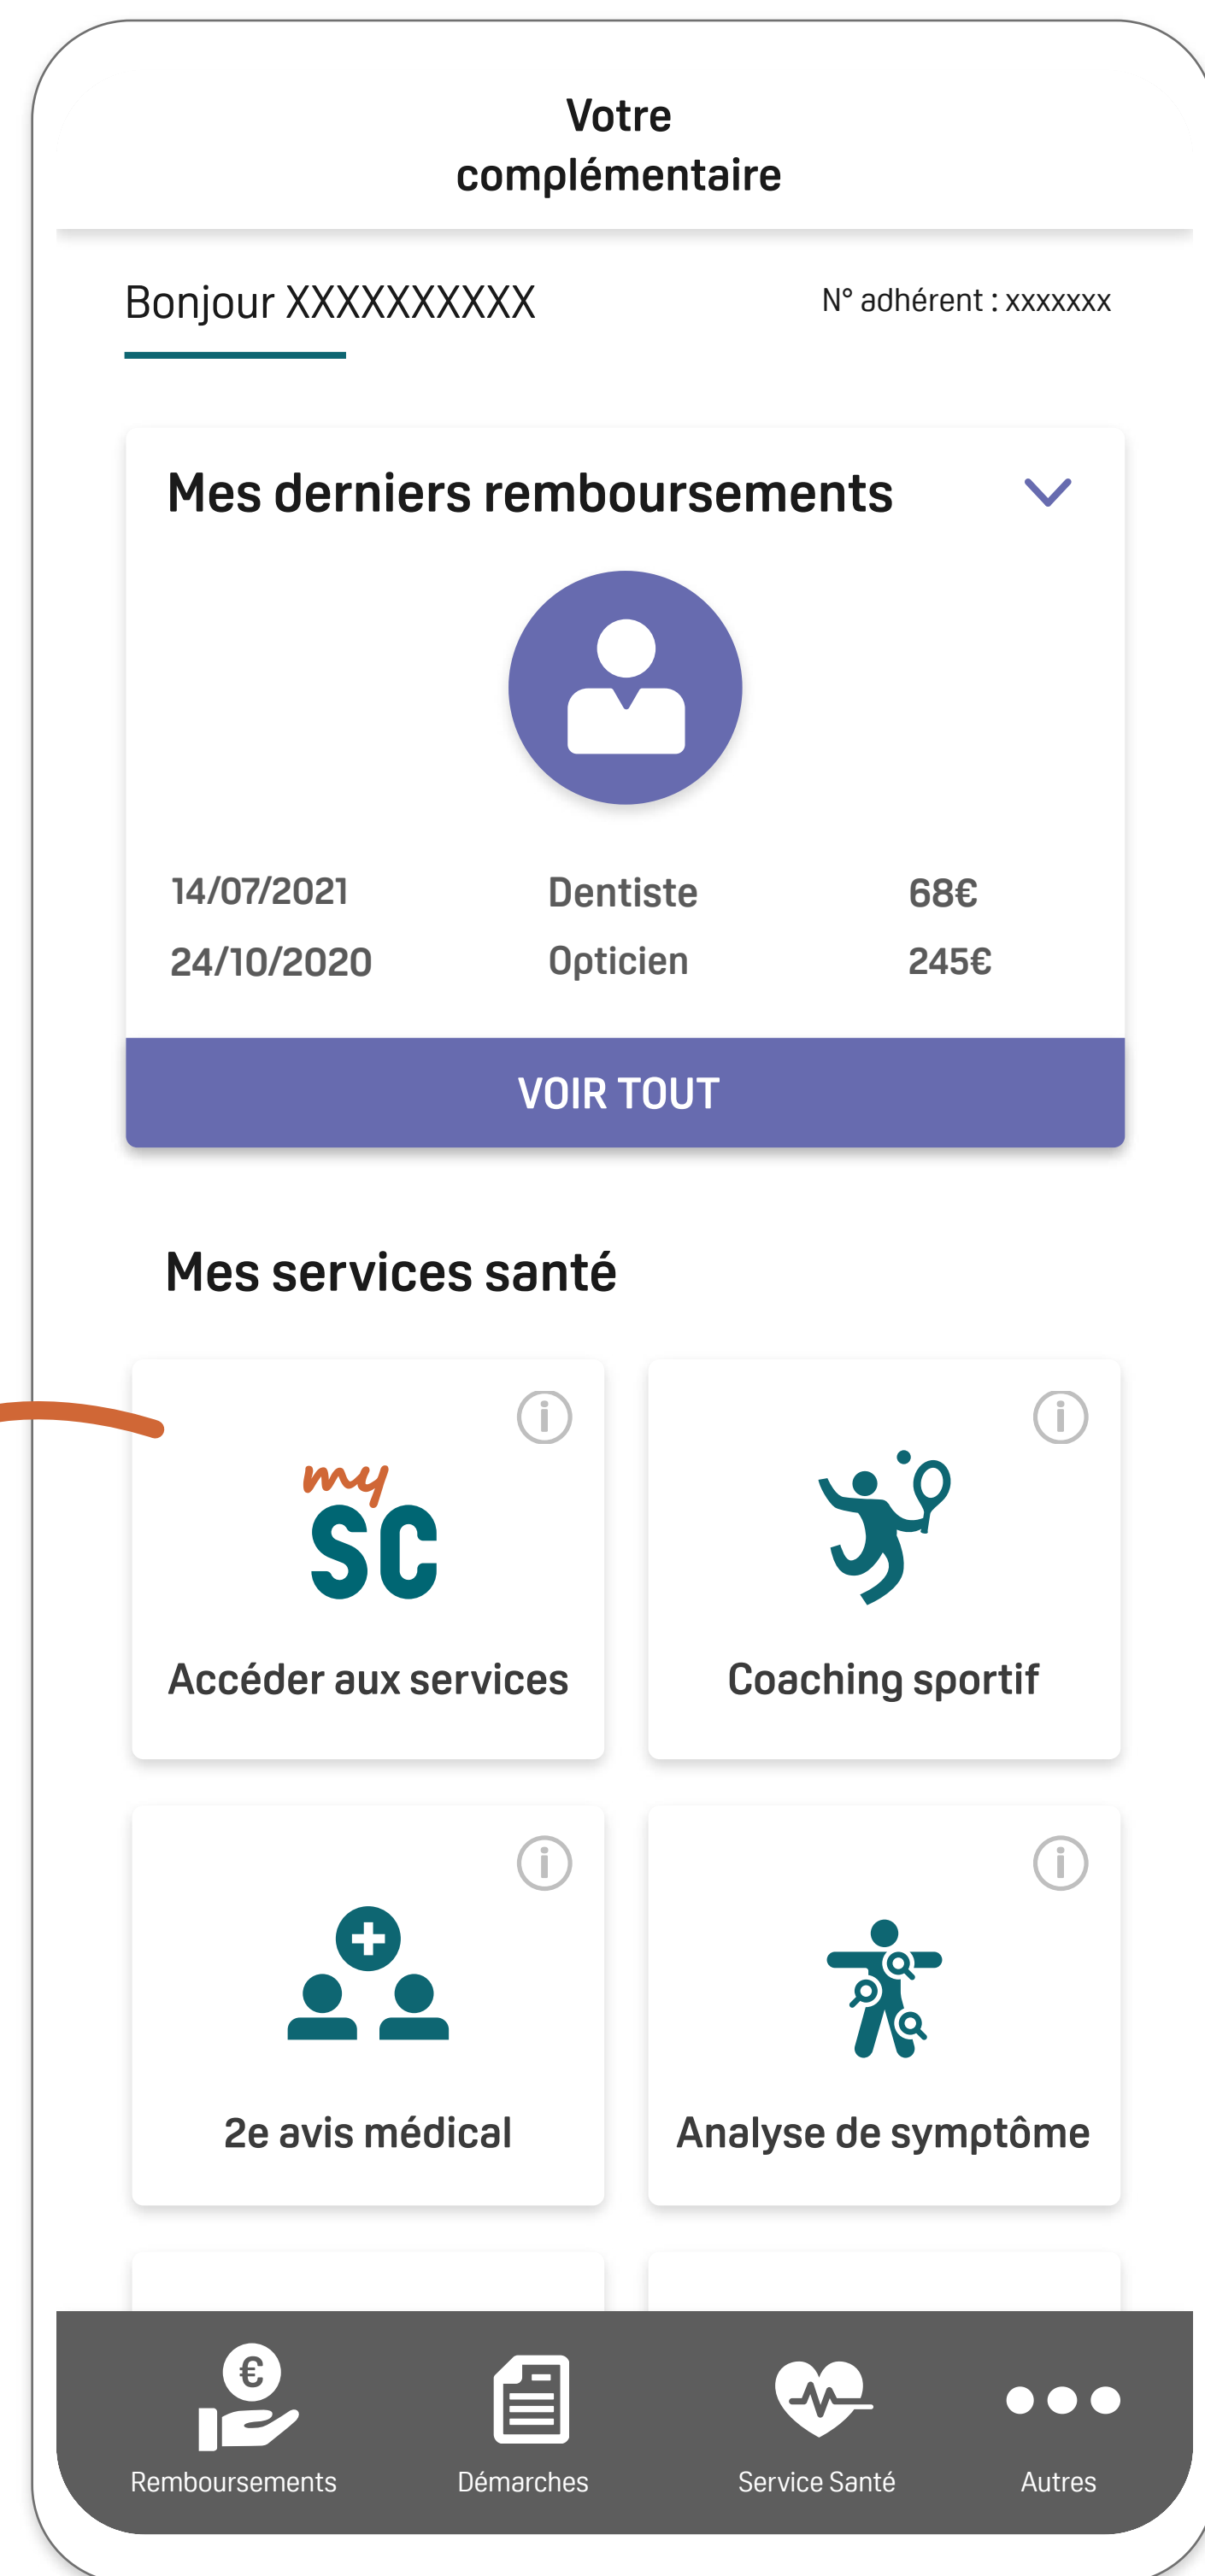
Votre complémentaire

Bonjour XXXXXXXXXX

N° adhérent : xxxxxxx

Mes derniers remboursements

| 14/07/2021 | Dentiste | 68€ |
|---|---|---|
| 24/10/2020 | Opticien | 245€ |

VOIR TOUT

Mes services santé

my SC

Accéder aux services

Coaching sportif

2e avis médical

Analyse de symptôme

Remboursements

Démarches

Service Santé

Autres